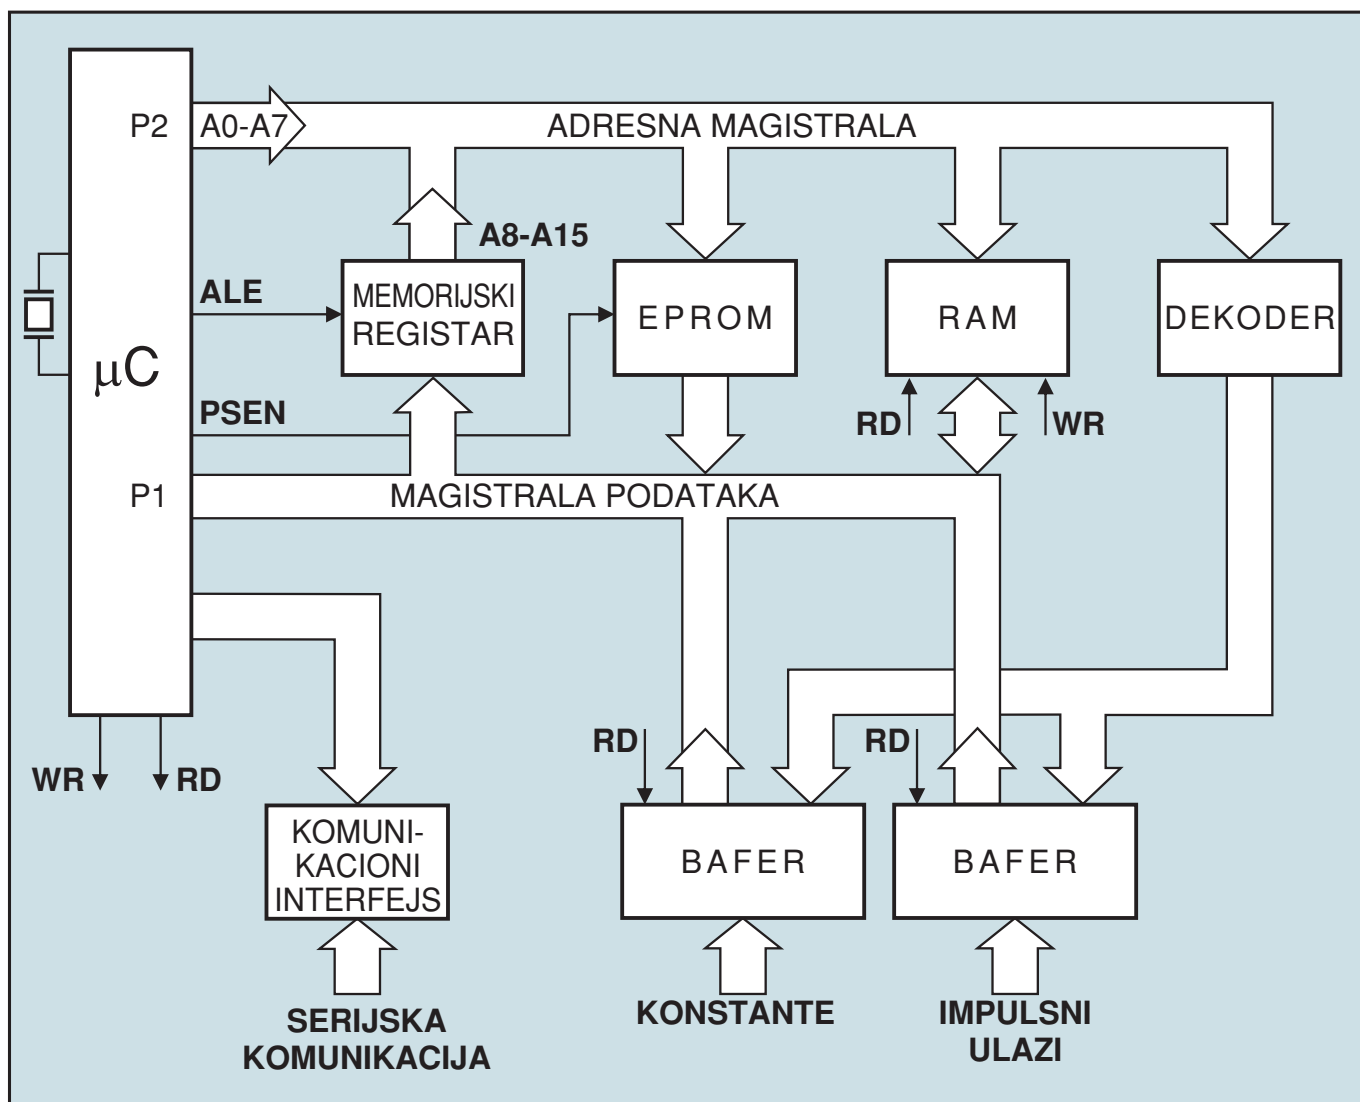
P2
A0-A7
ADRESNA MAGISTRALA
A8-A15
ALE
MEMORIJSKI REGISTAR
EPROM
RAM
DEKODER
$\mu$C
PSEN
RD
WR
P1
MAGISTRALA PODATAKA
RD
RD
WR
RD
KOMUNI-KACIONI INTERFEJS
BAFER
BAFER
SERIJSKA KOMUNIKACIJA
KONSTANTE
IMPULSNI ULAZI